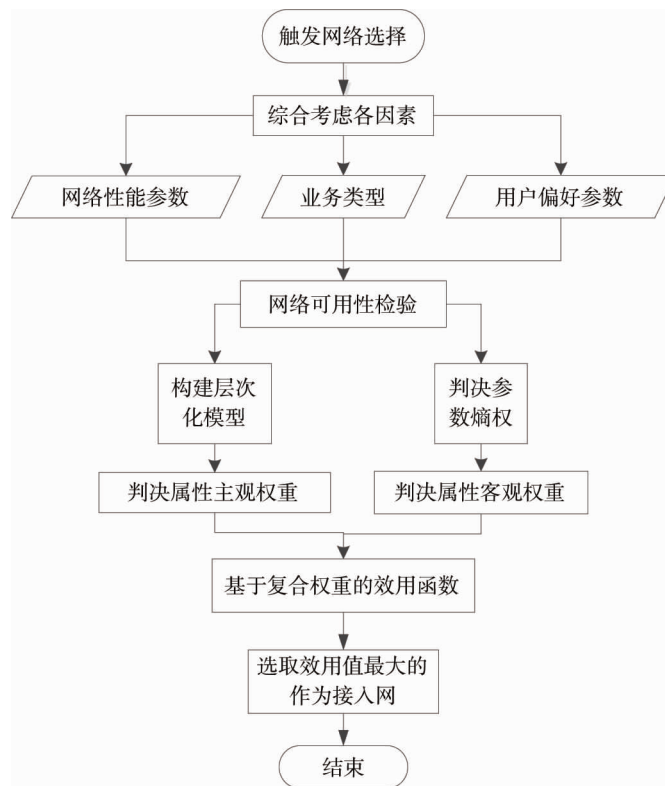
触发网络选择

综合考虑各因素

网络性能参数

业务类型

用户偏好参数

网络可用性检验

构建层次化模型

判决参数熵权

判决属性主观权重

判决属性客观权重

基于复合权重的效用函数

选取效用值最大的作为接入网

结束